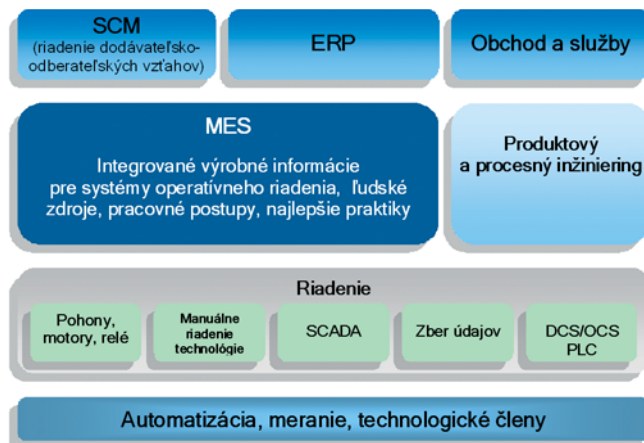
SCM
(riadenie dodávateľsko-odberateľských vzťahov)

ERP

Obchod a služby

MES

Integrované výrobné informácie pre systémy operatívneho riadenia, ľudské zdroje, pracovné postupy, najlepšie praktiky

Produktový a procesný inžiniering

Riadenie

Pohony, motory, relé

Manuálne riadenie technológie

SCADA

Zber údajov

DCS/OCS PLC

Automatizácia, meranie, technologické členy